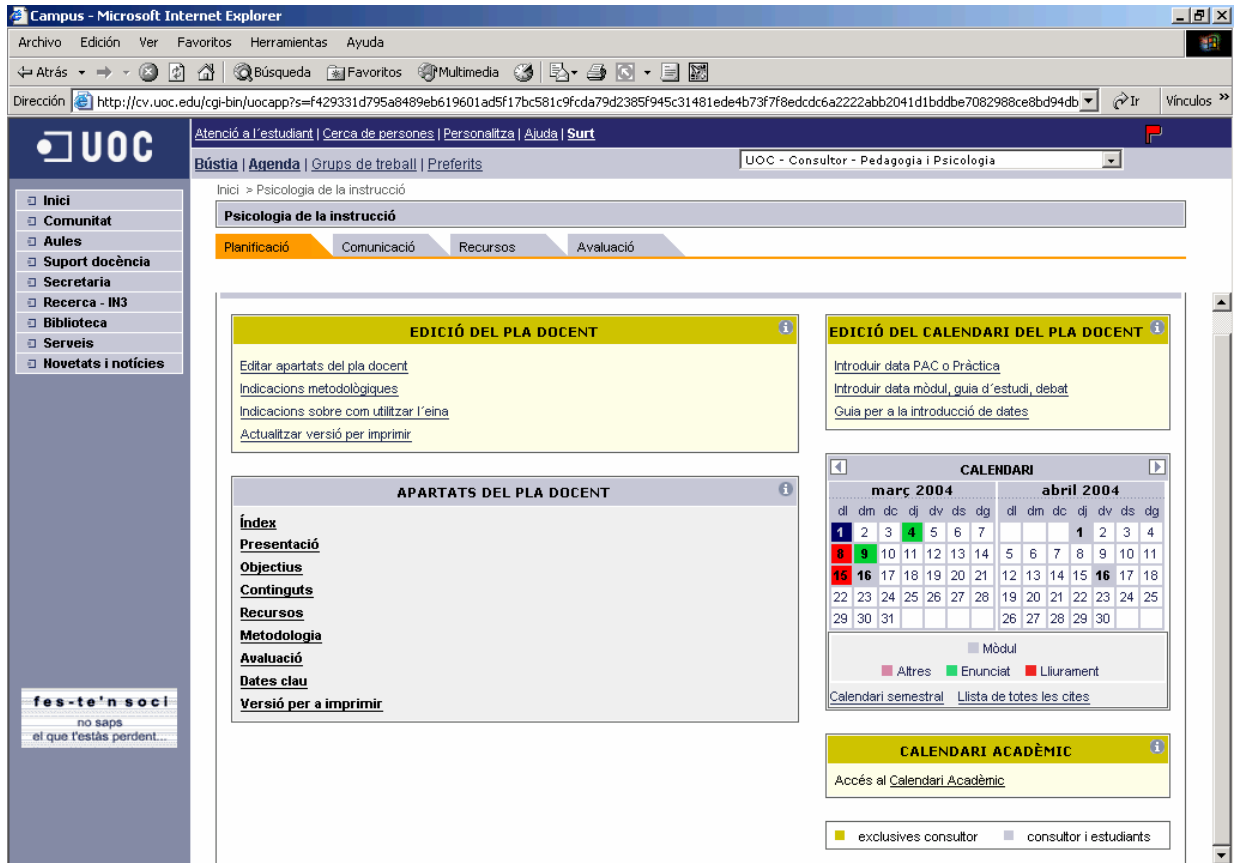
Campus - Microsoft Internet Explorer

Archivo Edición Ver Favoritos Herramientas Ayuda

Atrás Búsqueda Favoritos Multimedia

Dirección http://cv.uoc.edu/cgi-bin/uocapp?s=f429331d795a8489eb619601ad5f17bc581c9fcda79d2385f945c31481ede4b73f7f8edcdc6a2222abb2041d1bddbe7082988ce8bd94db Ir Vínculos »

UOC

Atenció a l´estudiant | Cerca de persones | Personalitza | Ajuda | Surt

Bústia | Agenda | Grups de treball | Preferits

UOC - Consultor - Pedagogia i Psicologia

Inici
Comunitat
Aules
Suport docència
Secretaria
Recerca - IN3
Biblioteca
Serveis
Novetats i notícies

fes-te'n soci
no saps el que t'estàs perdent...

Inici > Psicologia de la instrucció

Psicologia de la instrucció

Planificació Comunicació Recursos Avaluació

EDICIÓ DEL PLA DOCENT

Editar apartats del pla docent
Indicacions metodològiques
Indicacions sobre com utilitzar l´eina
Actualitzar versió per imprimir

APARTATS DEL PLA DOCENT

Índex
Presentació
Objectius
Continguts
Recursos
Metodologia
Avaluació
Dates clau
Versió per a imprimir

EDICIÓ DEL CALENDARI DEL PLA DOCENT

Introduir data PAC o Pràctica
Introduir data mòdul, guia d´estudi, debat
Guia per a la introducció de dates

CALENDARI

| març 2004 | | | | | | |
|---|---|---|---|---|---|---|
| dl | dm | dc | dj | dv | ds | dg |
| 1 | 2 | 3 | 4 | 5 | 6 | 7 |
| 8 | 9 | 10 | 11 | 12 | 13 | 14 |
| 15 | 16 | 17 | 18 | 19 | 20 | 21 |
| 22 | 23 | 24 | 25 | 26 | 27 | 28 |
| 29 | 30 | 31 | | | | |

| abril 2004 | | | | | | |
|---|---|---|---|---|---|---|
| dl | dm | dc | dj | dv | ds | dg |
| | | | 1 | 2 | 3 | 4 |
| 5 | 6 | 7 | 8 | 9 | 10 | 11 |
| 12 | 13 | 14 | 15 | 16 | 17 | 18 |
| 19 | 20 | 21 | 22 | 23 | 24 | 25 |
| 26 | 27 | 28 | 29 | 30 | | |

Mòdul
Altres Enunciat Lliurament

Calendari semestral Llista de totes les cites

CALENDARI ACADÈMIC

Accés al Calendari Acadèmic

exclusives consultor consultor i estudiants